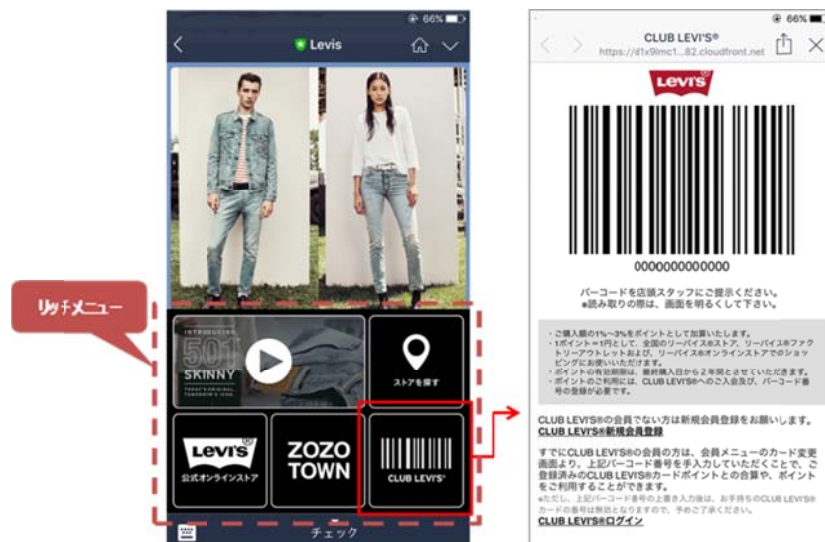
66%

Levis

リッチメニュー

INTRODUCING 501 SKINNY

ストアを探す

Levi's

公式オンラインストア

ZOZO TOWN

CLUB LEVI'S®

チェック

66%

CLUB LEVI'S®
https://d1x9lmc1...82.cloudfront.net

Levi's

0000000000000

バーコードを店頭スタッフにご提示ください。
※読み取りの際は、画面を明るくして下さい。

・ご購入額の1%～3%をポイントとして加算いたします。
・1ポイント＝1円として、全国のリーバイス®ストア、リーバイス®ファクトリーアウトレットおよび、リーバイス®オンラインストアでのショッピングにお使いいただけます。
・ポイントの有効期限は、最終購入日から2年間とさせていただきます。
・ポイントのご利用には、CLUB LEVI'S®へのご入会及び、バーコード番号の登録が必要です。

CLUB LEVI'S®の会員でない方は新規会員登録をお願いします。
CLUB LEVI'S®新規会員登録

すでにCLUB LEVI'S®の会員の方は、会員メニューのカード変更画面より、上記バーコード番号を手入力していただくことで、ご登録済みのCLUB LEVI'S®カードポイントとの合算や、ポイントをご利用することができます。
※ただし、上記バーコード番号の上書き入力後は、お手持ちのCLUB LEVI'S®カードの番号は無効となりますので、予めご了承ください。
CLUB LEVI'S®ログイン